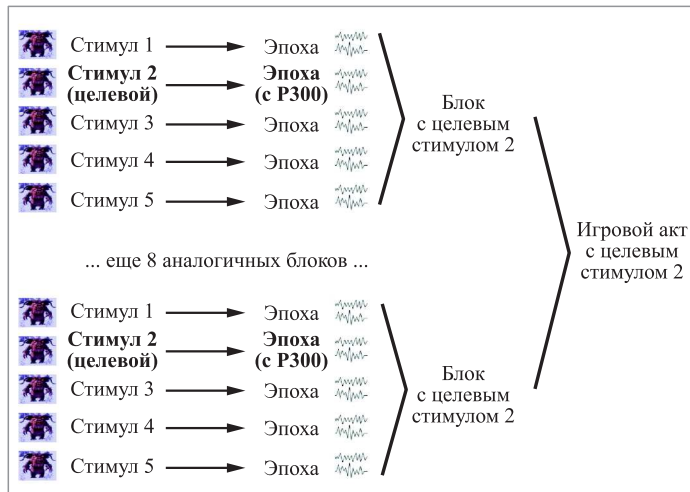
Стимул 1 Эпоха

**Стимул 2 (целевой)** **Эпоха (с Р300)**

Стимул 3 Эпоха

Стимул 4 Эпоха

Стимул 5 Эпоха

Блок с целевым стимулом 2

... еще 8 аналогичных блоков ...

Стимул 1 Эпоха

**Стимул 2 (целевой)** **Эпоха (с Р300)**

Стимул 3 Эпоха

Стимул 4 Эпоха

Стимул 5 Эпоха

Блок с целевым стимулом 2

Игровой акт с целевым стимулом 2